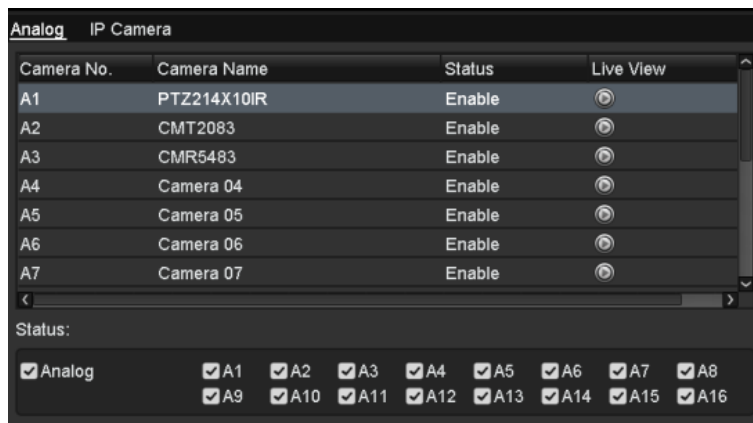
Analog IP Camera

| Camera No. | Camera Name | Status | Live View |
|---|---|---|---|
| A1 | PTZ214X10IR | Enable | |
| A2 | CMT2083 | Enable | |
| A3 | CMR5483 | Enable | |
| A4 | Camera 04 | Enable | |
| A5 | Camera 05 | Enable | |
| A6 | Camera 06 | Enable | |
| A7 | Camera 07 | Enable | |

Status:

Analog A1 A2 A3 A4 A5 A6 A7 A8 A9 A10 A11 A12 A13 A14 A15 A16